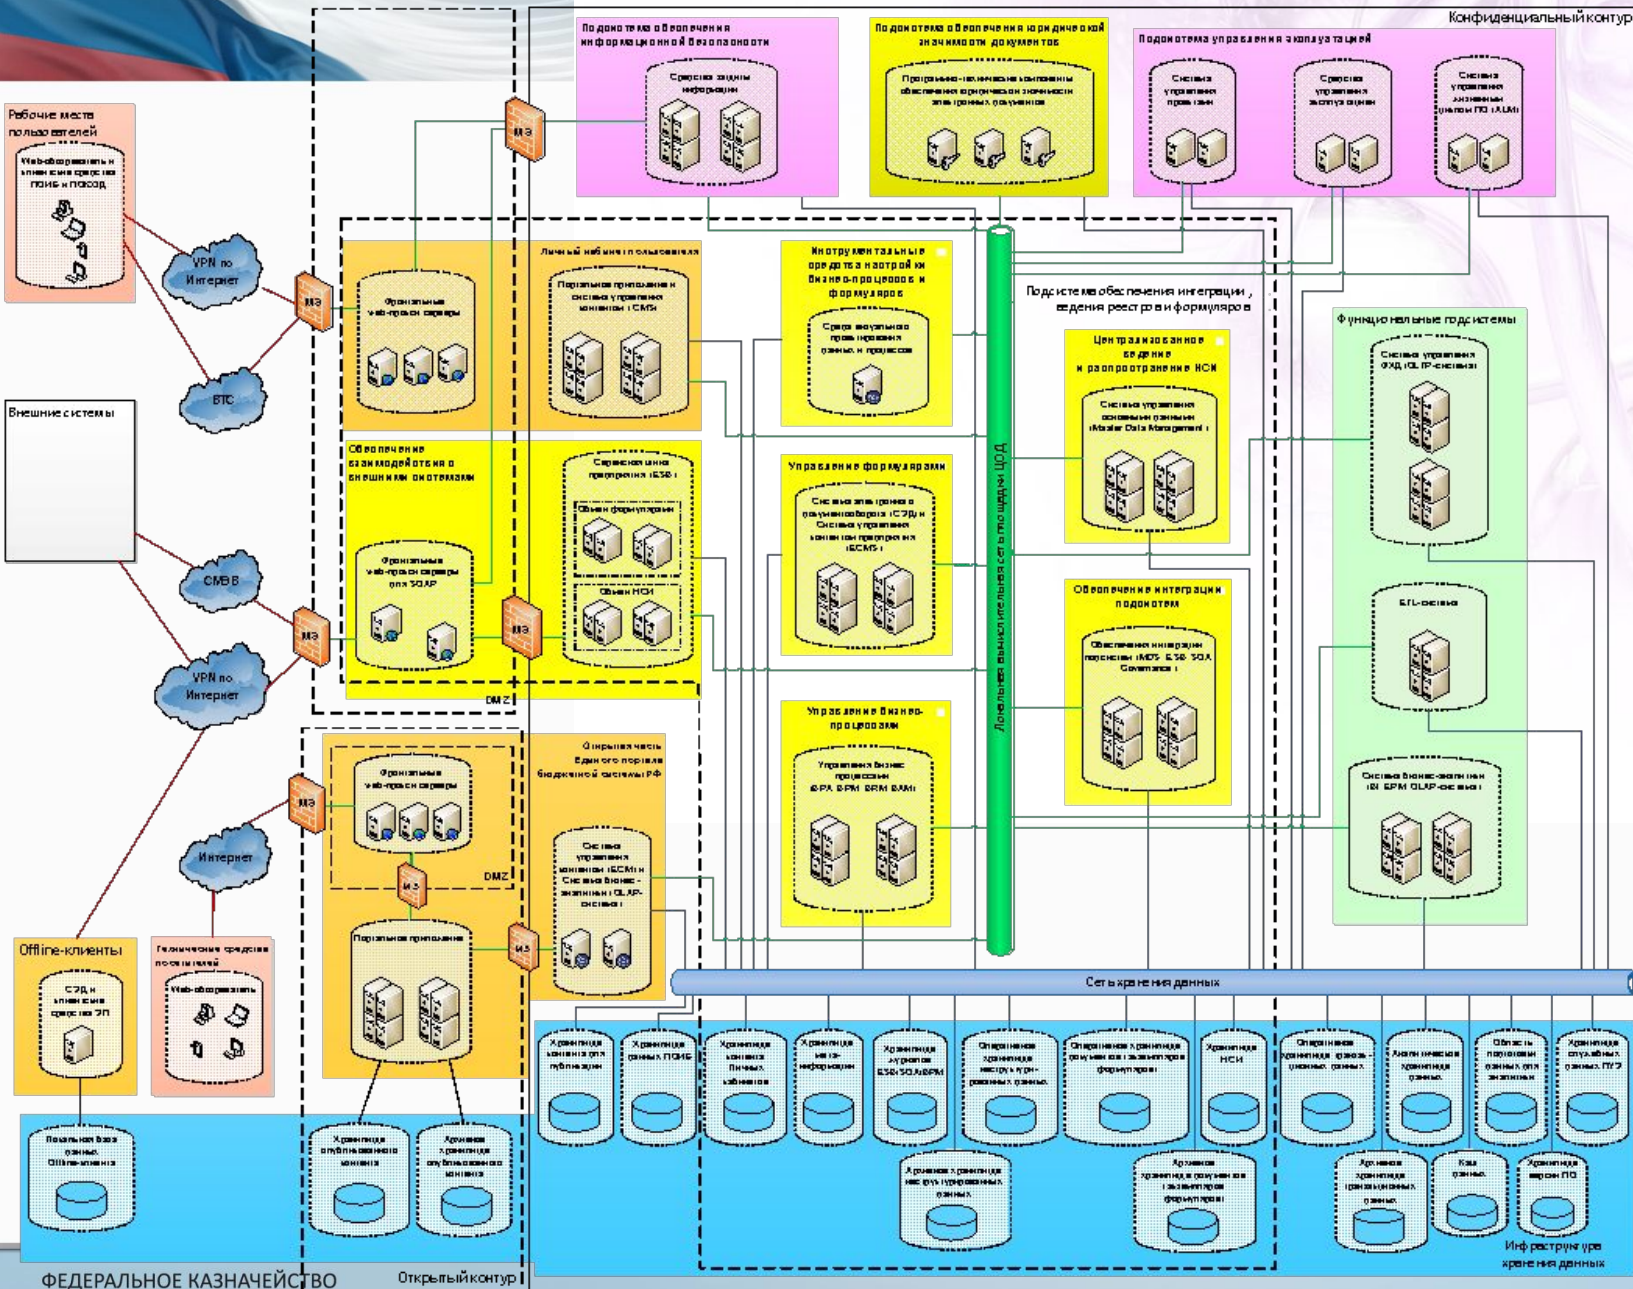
Конфиденциальный контур

Подсистема обеспечения информационной безопасности
Средства защиты информации

Подсистема обеспечения юридической значимости документов
Программно-технические компоненты обеспечения юридической значимости электронных документов

Подсистема управления эксплуатацией
Система управления правами
Средства управления эксплуатацией
Система управления жизненным циклом ПО (ALM)

Рабочие места пользователей
Web-обозреватели и клиентские средства ПОИБ и ПОСОД

VPN по Интернет
МЭ
ВТС
Внешние системы
СМЭВ
VPN по Интернет
Интернет

Фронтальные web-прокси серверы

Личный кабинет пользователя
Портальное приложение и система управления контентом (CMS)

Обеспечение взаимодействия с внешними системами
Фронтальные web-прокси серверы для SOAP

Сервисная шина предприятия (ESB)
Обмен формулярами
Обмен НСИ

DMZ

Инструментальные средства настройки бизнес-процессов и формуляров
Среда визуального проектирования данных и процессов

Управление формулярами
Система электронного документооборота (СЭД) и Система управления контентом предприятия (ECMS)

Управление бизнес-процессами
Управление бизнес процессами (BPA, BPM, BRM, BAM)

Локальная вычислительная сеть площадки ЦОД

Подсистема обеспечения интеграции, ведения реестров и формуляров

Централизованное ведение и распространение НСИ
Система управления основными данными (Master Data Management)

Обеспечение интеграции подсистем
Обеспечение интеграции подсистем (MDS, ESB, SOA Governance)

Функциональные подсистемы
Система управления ОХД (OLTP-система)
ETL-система
Система бизнес-аналитики (BI, EPM, OLAP-системы)

Открытая часть Единого портала бюджетной системы РФ
Фронтальные web-прокси серверы
DMZ
Портальное приложение
Система управления контентом (ECM) и Система бизнес-аналитики (OLAP-система)

Offline-клиенты
СЭД и клиентские средства ЭП

Технические средства пользователей
Web-обозреватель

Сеть хранения данных

Хранилище контента для публикации
Хранилище данных ПОИБ
Хранилище контента Личных кабинетов
Хранилище мета-информации
Хранилище журналов ESB, SOA, BPM
Оперативное хранилище неструктурированных данных
Оперативное хранилище документов и экземпляров формуляров
Хранилище НСИ
Оперативное хранилище транзакционных данных
Аналитическое хранилище данных
Области подготовки данных для аналитики
Хранилище служебных данных ПУЭ
Архивное хранилище неструктурированных данных
Архивное хранилище документов и экземпляров формуляров
Архивное хранилище транзакционных данных
Кэш данных
Хранилище версий ПО
Инфраструктура хранения данных

Локальная база данных Offline-клиента
Хранилище опубликованного контента
Архивное хранилище опубликованного контента

ФЕДЕРАЛЬНОЕ КАЗНАЧЕЙСТВО
Открытый контур